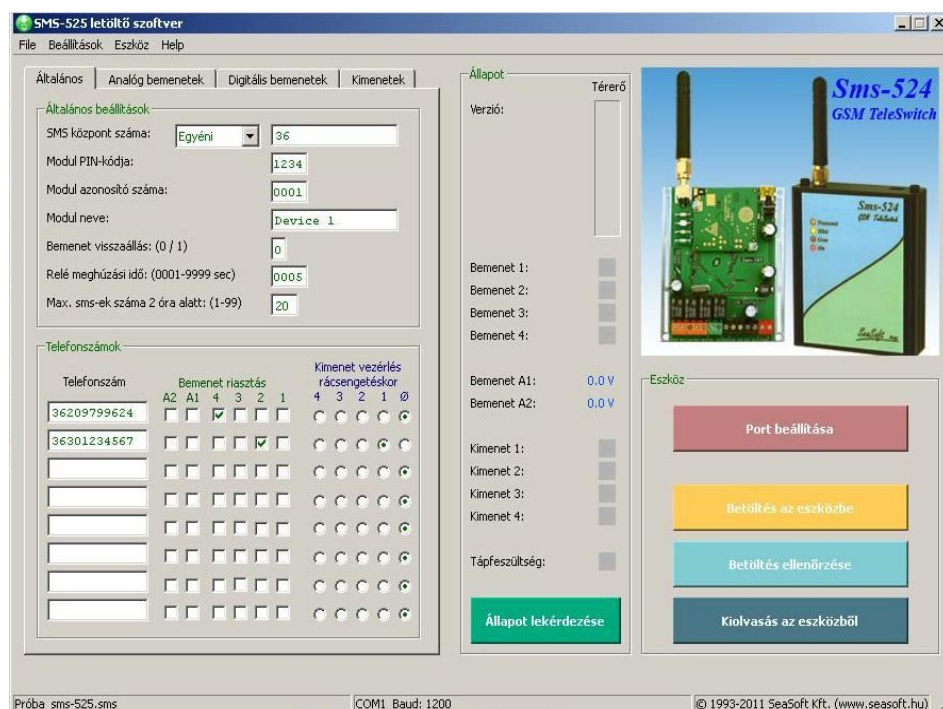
SMS-525 letöltő szoftver
File Beállítások Eszköz Help

Általános | Analóg bemenetek | Digitális bemenetek | Kimenetek

Általános beállítások
SMS központ száma: Egyéni 36
Modul PIN-kódja: 1234
Modul azonosító száma: 0001
Modul neve: Device 1
Bemenet visszaállás: (0 / 1) 0
Relé meghúzási idő: (0001-9999 sec) 0005
Max. sms-ek száma 2 óra alatt: (1-99) 20

Telefonszámok
Telefonszám
Bemenet riasztás
A2 A1 4 3 2 1
Kimenet vezérlés rácsengetéskor
4 3 2 1 Ø
36209799624
36301234567

Állapot
Térerő
Verzió:
Bemenet 1:
Bemenet 2:
Bemenet 3:
Bemenet 4:
Bemenet A1: 0.0 V
Bemenet A2: 0.0 V
Kimenet 1:
Kimenet 2:
Kimenet 3:
Kimenet 4:
Tápfeszültség:
Állapot lekérdezése

Sms-524
GSM TeleSwitch
Sms-524
GSM TeleSwitch
SeaSoft

Eszköz
Port beállítása
Betöltés az eszközbe
Betöltés ellenőrzése
Kiolvasás az eszközből

Próba sms-525.sms
COM1 Baud: 1200
© 1993-2011 SeaSoft Kft. (www.seasoft.hu)